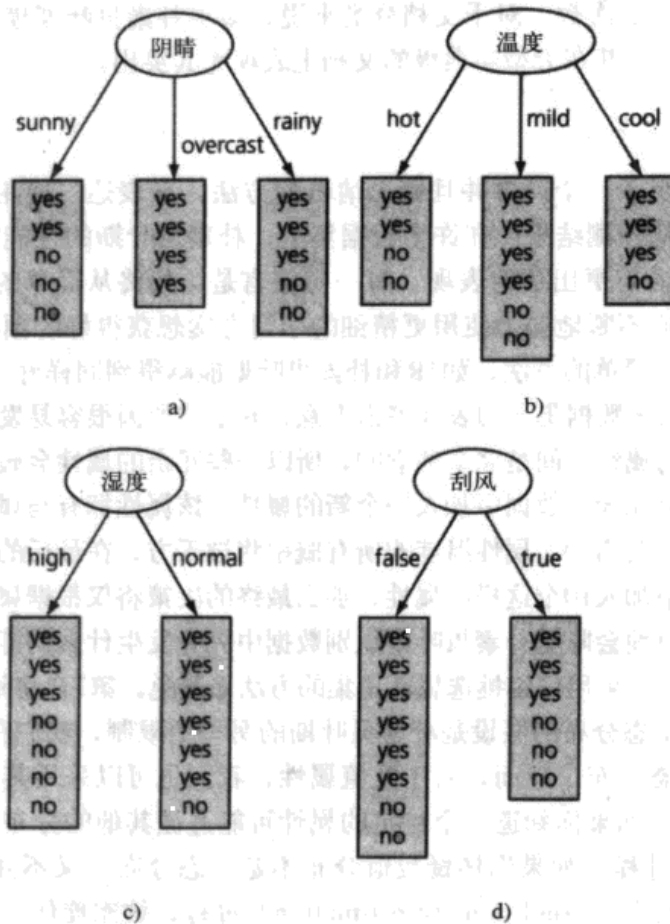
阴晴

sunny
overcast
rainy

yes
yes
no
no
no

yes
yes
yes
yes

yes
yes
yes
no
no

a)

温度

hot
mild
cool

yes
yes
no
no

yes
yes
yes
yes
no
no

yes
yes
yes
no

b)

湿度

high
normal

yes
yes
yes
no
no
no
no

yes
yes
yes
yes
yes
yes
no

c)

刮风

false
true

yes
yes
yes
yes
yes
yes
no
no

yes
yes
yes
no
no
no

d)